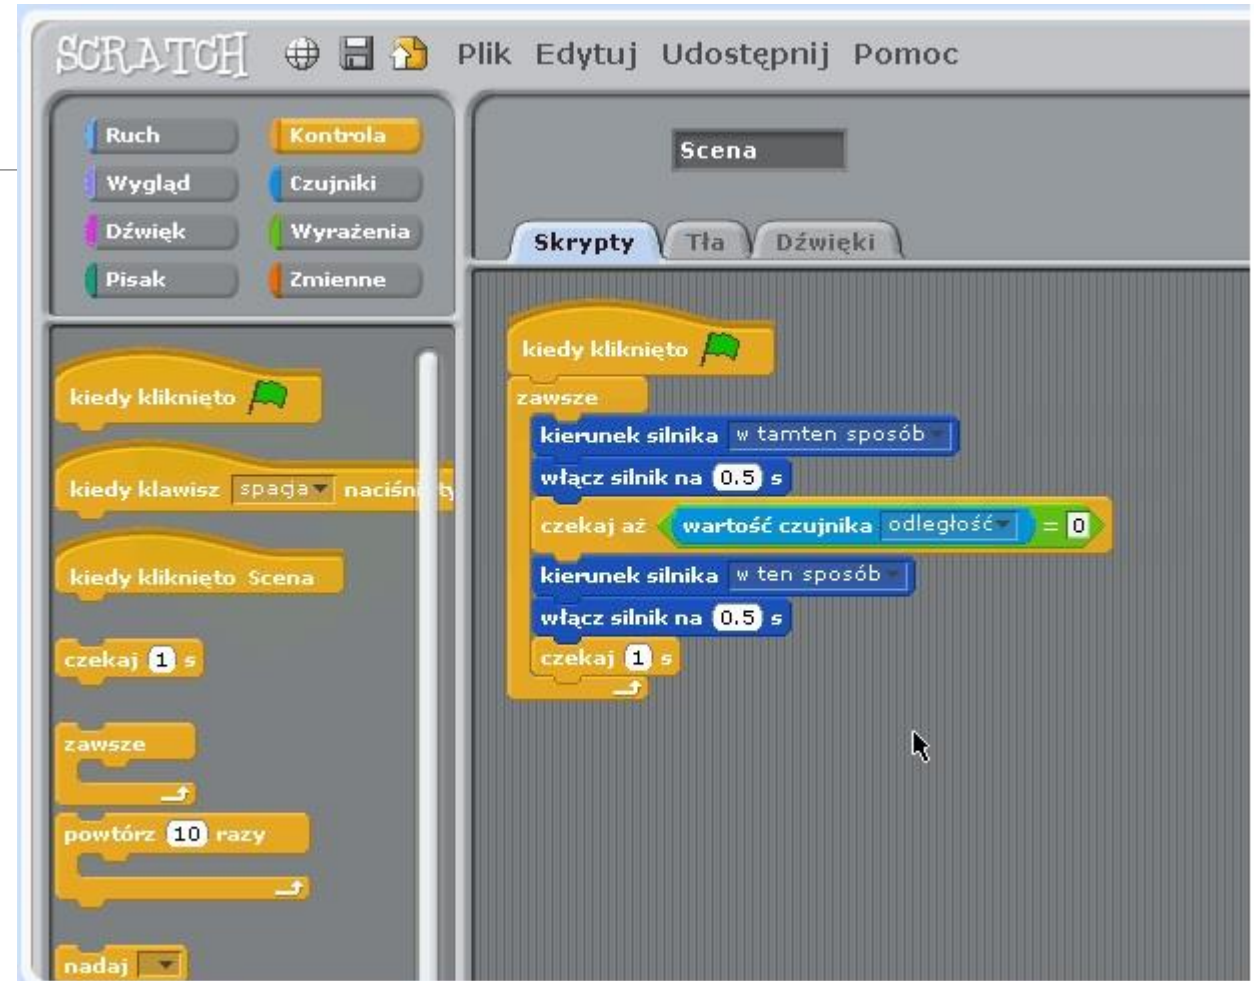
SCRATCH Plik Edytuj Udostępnij Pomoc

Ruch
Kontrola
Wygląd
Czujniki
Dźwięk
Wyrażenia
Pisak
Zmienne

kiedy kliknięto
kiedy klawisz spacja naciśn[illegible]
kiedy kliknięto Scena
czekaj 1 s
zawsze
powtórz 10 razy
nadaj

Scena

Skrypty Tła Dźwięki

kiedy kliknięto
zawsze
kierunek silnika w tamten sposób
włącz silnik na 0.5 s
czekaj aż wartość czujnika odległość = 0
kierunek silnika w ten sposób
włącz silnik na 0.5 s
czekaj 1 s